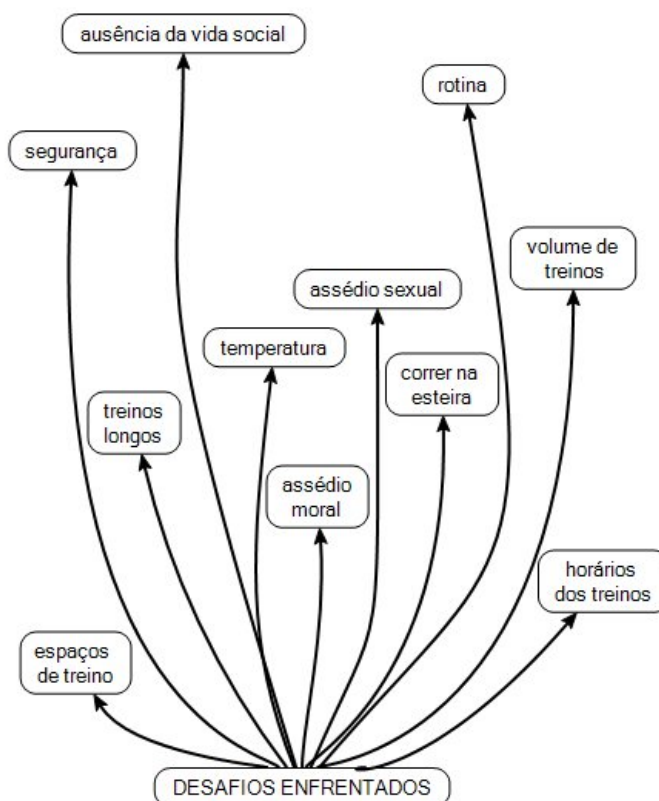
ausência da vida social

rotina

segurança

volume de treinos

assédio sexual

temperatura

correr na esteira

treinos longos

assédio moral

horários dos treinos

espaços de treino

DESAFIOS ENFRENTADOS